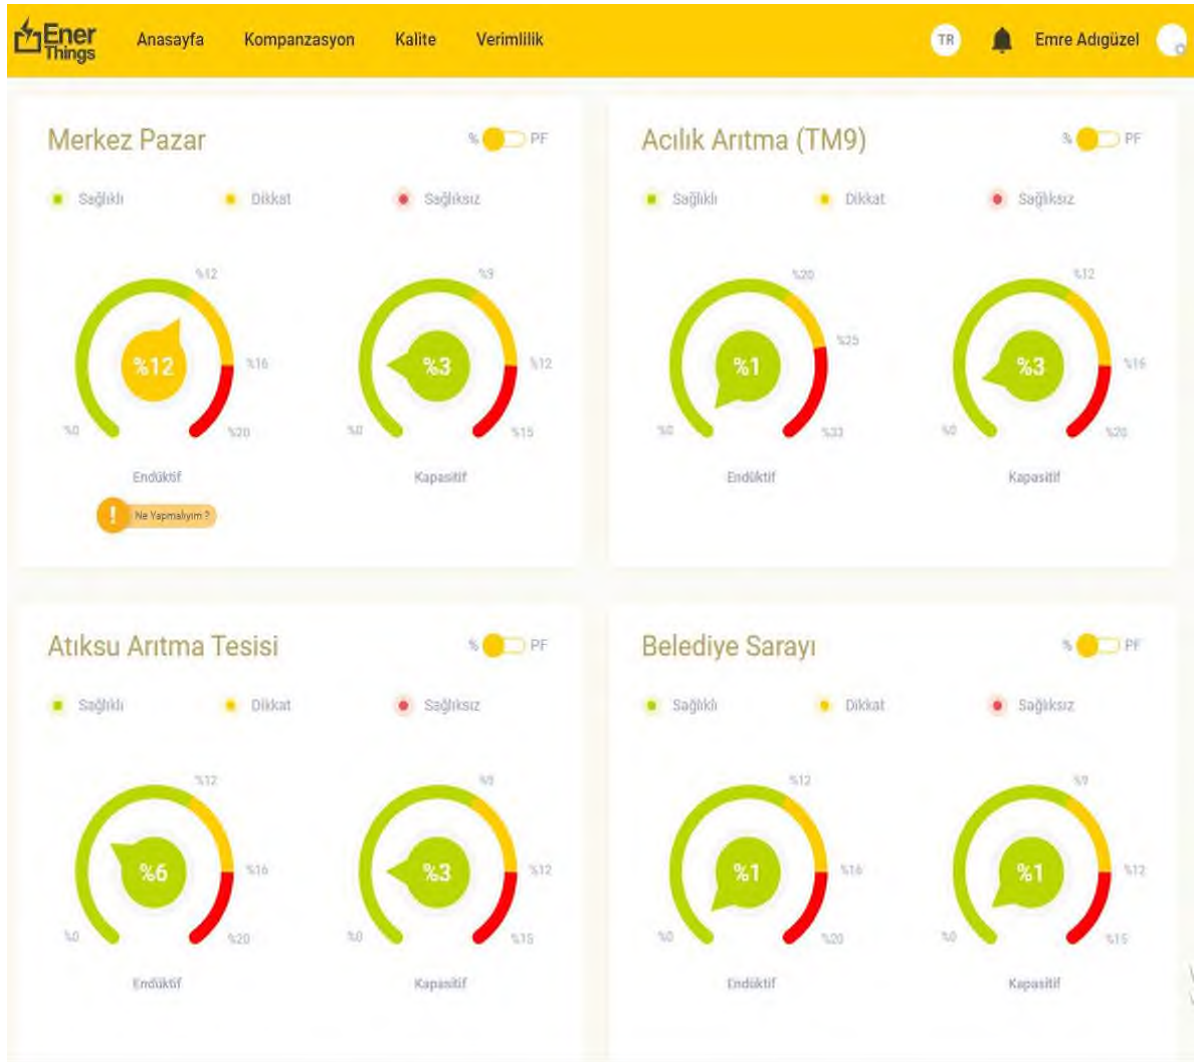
Ener Things Anasayfa Kompanzasyon Kalite Verimlilik TR Emre Adıgüzel

Merkez Pazar
% PF
Sağlıklı Dikkat Sağlıksız
%12 %12 %16 %0 %20
Endüktif
%3 %9 %12 %0 %15
Kapasitif
Ne Yapmalıyım ?

Acılık Arıtma (TM9)
% PF
Sağlıklı Dikkat Sağlıksız
%1 %20 %25 %0 %33
Endüktif
%3 %12 %16 %0 %20
Kapasitif

Atıksu Arıtma Tesisi
% PF
Sağlıklı Dikkat Sağlıksız
%6 %12 %16 %0 %20
Endüktif
%3 %9 %12 %0 %15
Kapasitif

Belediye Sarayı
% PF
Sağlıklı Dikkat Sağlıksız
%1 %12 %16 %0 %20
Endüktif
%1 %9 %12 %0 %15
Kapasitif